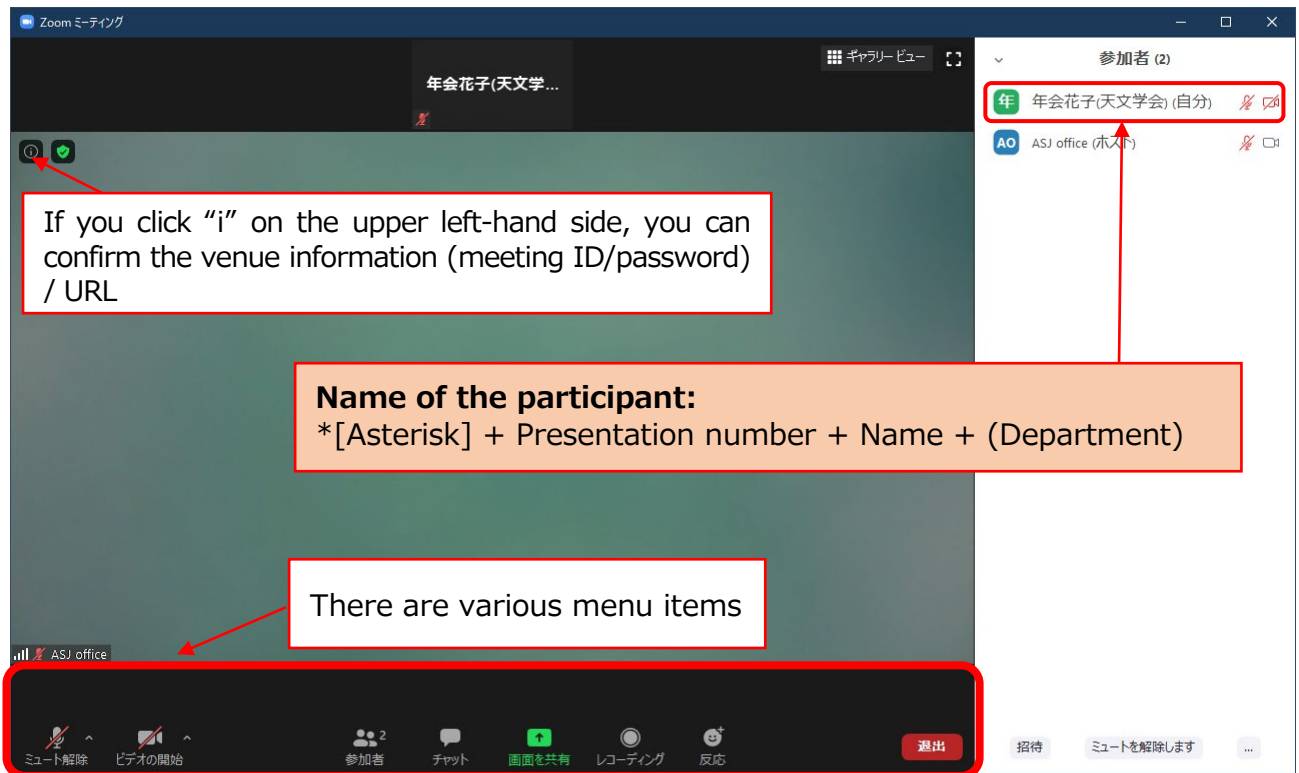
Zoom ミーティング

年会花子(天文学...

ギャラリー ビュー

参加者 (2)

年 年会花子(天文学会) (自分)

AO ASJ office (ホスト)

If you click “i” on the upper left-hand side, you can confirm the venue information (meeting ID/password) / URL

Name of the participant:
*[Asterisk] + Presentation number + Name + (Department)

There are various menu items

ASJ office

ミュート解除 ビデオの開始 参加者 2 チャット 画面を共有 レコーディング 反応 退出

招待 ミュートを解除します ...